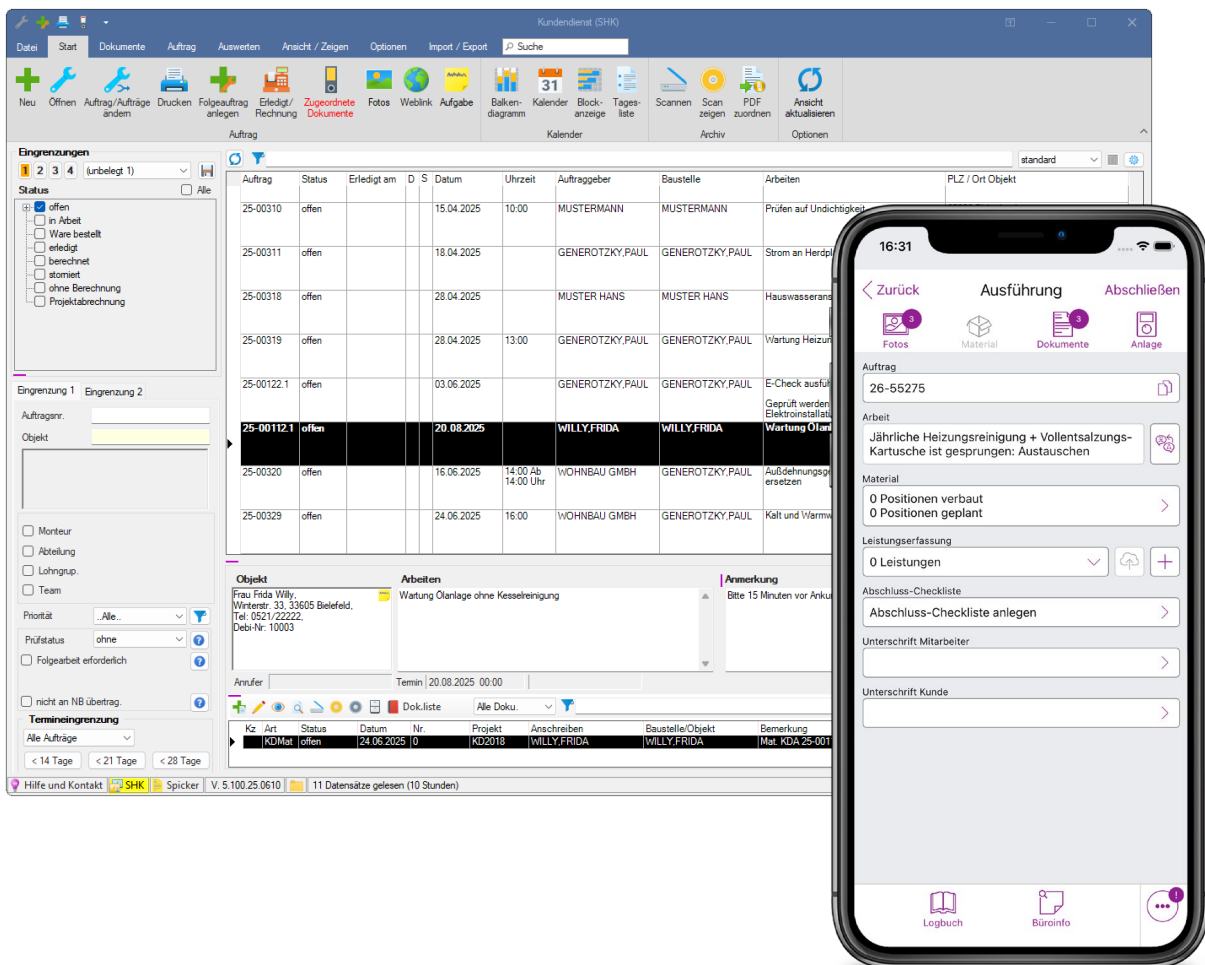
Kundendienst (SHK)

Datei Start Dokumente Auftrag Auswerten Ansicht / Zeigen Optionen Import / Export Suche

Neu Öffnen Auftrag/Aufträge ändern Drucken Folgeauftrag anlegen Erledigt/ Rechnung Zugeordnete Dokumente Fotos Weblink Aufgabe Balkendiagramm Kalender Blockanzeige Tagesliste Scannen Scan zeigen PDF zuordnen Ansicht aktualisieren

Auftrag Kalender Archiv Optionen

Eingrenzungen
1 2 3 4 (unbelegt 1)
Status Alle
offen
in Arbeit
Ware bestellt
erledigt
berechnet
storniert
ohne Berechnung
Projektabrechnung

Eingrenzung 1 Eingrenzung 2
Auftragsnr.
Objekt

Monteur
Abteilung
Lohngrup.
Team
Priorität ..Alle..
Prüfstatus ohne
Folgearbeit erforderlich
nicht an NB übertrag.
Termineingrenzung
Alle Aufträge
< 14 Tage < 21 Tage < 28 Tage

standard

| Auftrag | Status | Erledigt am | D | S | Datum | Uhrzeit | Auftraggeber | Baustelle | Arbeiten | PLZ / Ort Objekt |
|---|---|---|---|---|---|---|---|---|---|---|
| 25-00310 | offen | | | | 15.04.2025 | 10:00 | MUSTERMANN | MUSTERMANN | Prüfen auf Undichtigkeit | |
| 25-00311 | offen | | | | 18.04.2025 | | GENEROTZKY,PAUL | GENEROTZKY,PAUL | Strom an Herdpl | |
| 25-00318 | offen | | | | 28.04.2025 | | MUSTER HANS | MUSTER HANS | Hauswasseran | |
| 25-00319 | offen | | | | 28.04.2025 | 13:00 | GENEROTZKY,PAUL | GENEROTZKY,PAUL | Wartung Heizun | |
| 25-00122.1 | offen | | | | 03.06.2025 | | GENEROTZKY,PAUL | GENEROTZKY,PAUL | E-Check ausfü Geprüft werden Elektroinstallati | |
| 25-00112.1 | offen | | | | 20.08.2025 | | WILLY,FRIDA | WILLY,FRIDA | Wartung Ölanl | |
| 25-00320 | offen | | | | 16.06.2025 | 14:00 Ab 14:00 Uhr | WOHNBAU GMBH | GENEROTZKY,PAUL | Außdehnungsge ersetzen | |
| 25-00329 | offen | | | | 24.06.2025 | 16:00 | WOHNBAU GMBH | GENEROTZKY,PAUL | Kalt und Warmw | |

Objekt
Frau Frida Willy,
Winterstr. 33, 33605 Bielefeld,
Tel: 0521/22222,
Debi-Nr: 10003

Arbeiten
Wartung Ölanlage ohne Kesselreinigung

Anmerkung
Bitte 15 Minuten vor Ankur

Anrufer Termin 20.08.2025 00:00

Dok.liste Alle Doku.

| Kz | Art | Status | Datum | Nr. | Projekt | Anschreiben | Baustelle/Objekt | Bemerkung |
|---|---|---|---|---|---|---|---|---|
| | KDMat | offen | 24.06.2025 | 0 | KD2018 | WILLY,FRIDA | WILLY,FRIDA | Mat. KDA 25-001 |

Hilfe und Kontakt SHK Spicker V. 5.100.25.0610 11 Datensätze gelesen (10 Stunden)

16:31
< Zurück Ausführung Abschließen
3 Fotos Material 3 Dokumente Anlage
Auftrag
26-55275
Arbeit
Jährliche Heizungsreinigung + Vollentsalzungs-Kartusche ist gesprungen: Austauschen
Material
0 Positionen verbaut
0 Positionen geplant
Leistungserfassung
0 Leistungen
Abschluss-Checkliste
Abschluss-Checkliste anlegen
Unterschrift Mitarbeiter
Unterschrift Kunde
Logbuch Büroinfo